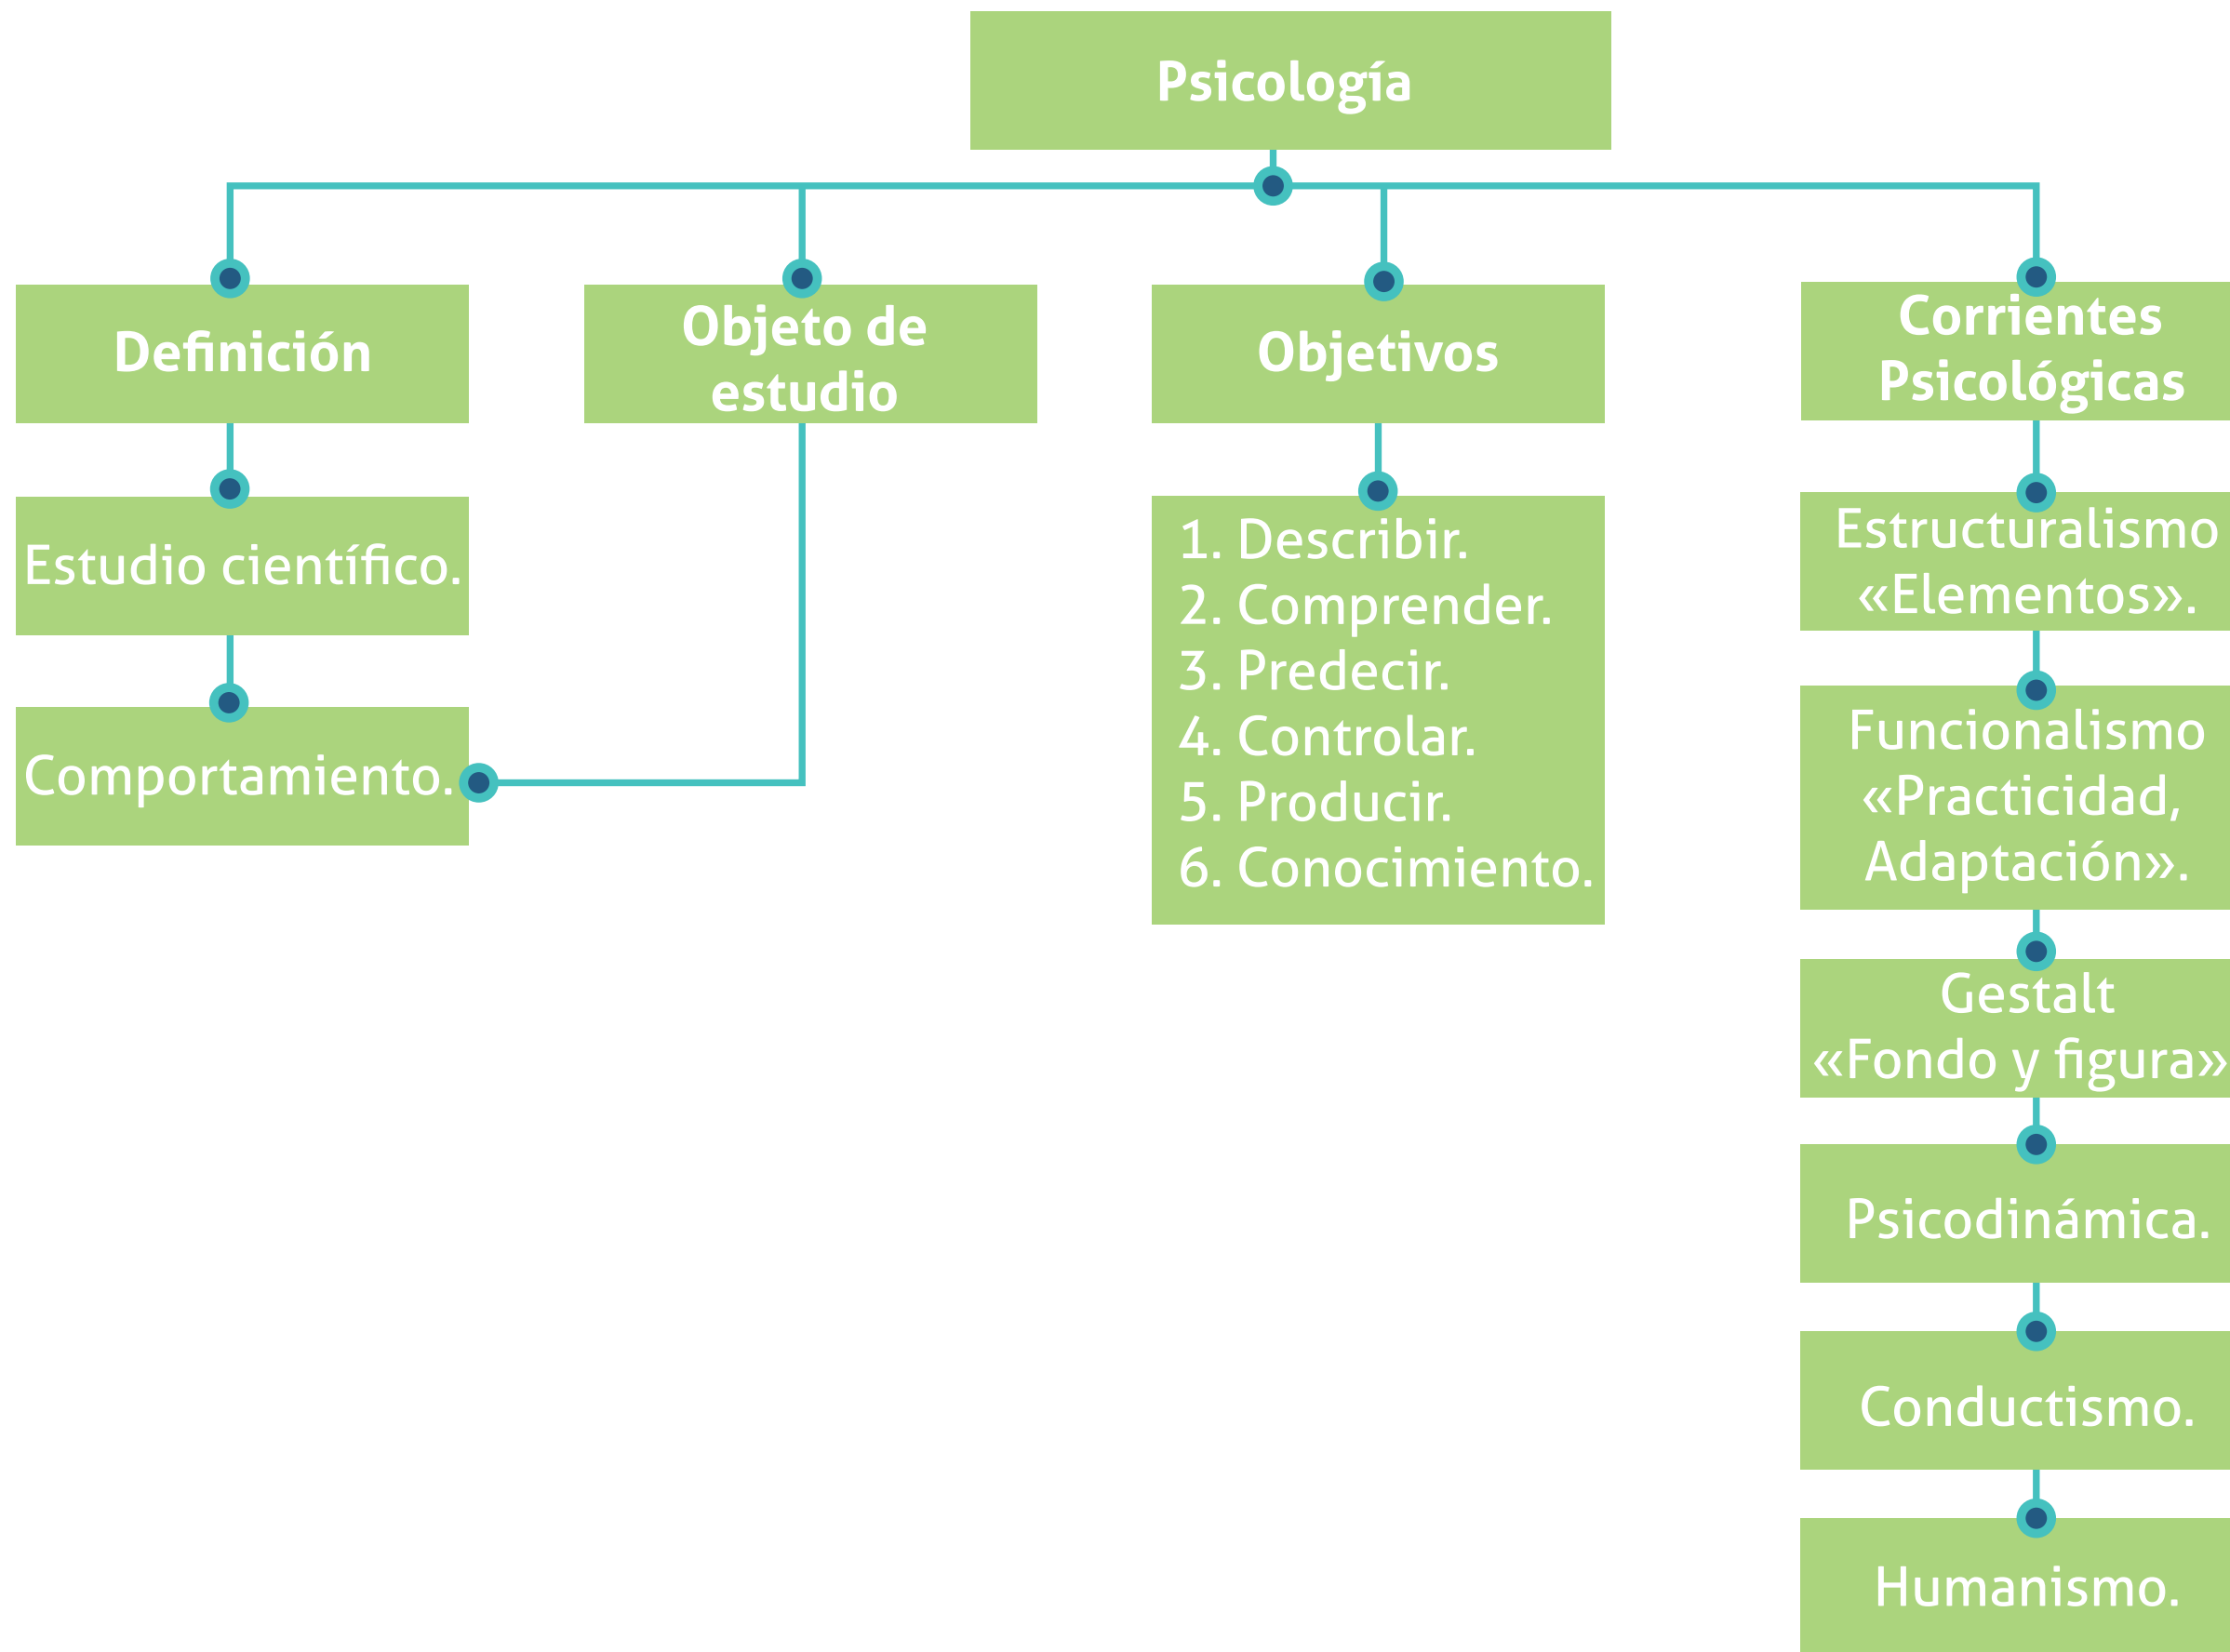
Psicología

Definición

Estudio científico.

Comportamiento.

Objeto de estudio

Objetivos

1. Describir.
2. Comprender.
3. Predecir.
4. Controlar.
5. Producir.
6. Conocimiento.

Corrientes Psicológicas

Estructuralismo «Elementos».

Funcionalismo «Practicidad, Adaptación».

Gestalt «Fondo y figura»

Psicodinámica.

Conductismo.

Humanismo.